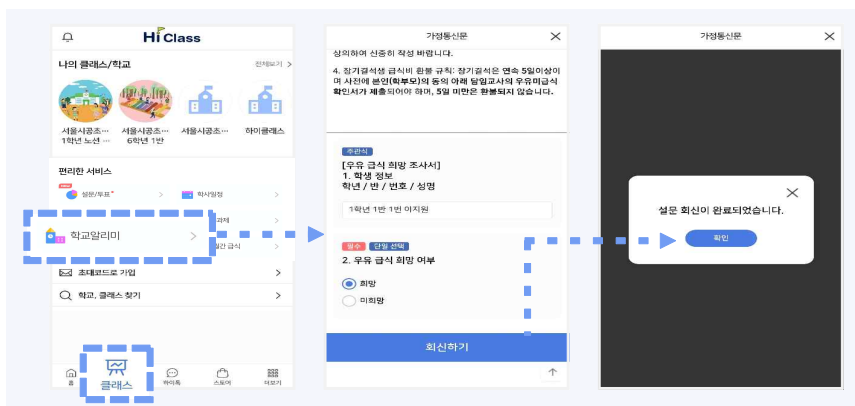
Hi Class

나의 클래스/학교

전체보기 >

서울시공조… 1학년 노선 …

서울시공조… 6학년 1반

서울시공조…

하이클래스

편리한 서비스

설문/투표 >

학사일정 >

과제

학교알리미 >

간 급식

초대코드로 가입 >

학교, 클래스 찾기 >

홈

클래스

하이톡

스토어

더보기

가정통신문

상의하여 신중히 작성 바랍니다.

4. 장기결석생 급식비 환불 규칙: 장기결석은 연속 5일이상이며 사전에 본인(학부모)의 동의 아래 담임교사의 우유미급식 확인서가 제출되어야 하며, 5일 미만은 환불되지 않습니다.

주관식

[우유 급식 희망 조사서]
1. 학생 정보
학년 / 반 / 번호 / 성명

1학년 1반 1번 이지원

필수 단일 선택

2. 우유 급식 희망 여부

희망

미희망

회신하기

가정통신문

설문 회신이 완료되었습니다.

확인